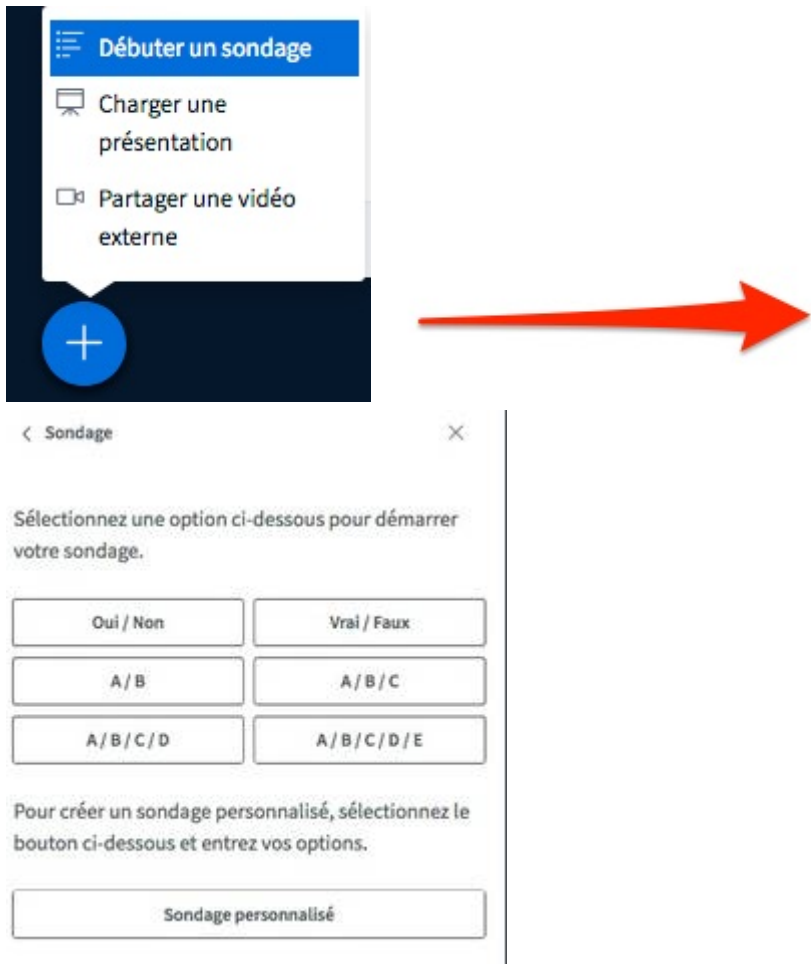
Débuter un sondage

Charger une présentation

Partager une vidéo externe

+

< Sondage

×

Sélectionnez une option ci-dessous pour démarrer votre sondage.

| Oui / Non | Vrai / Faux |
|---|---|
| A / B | A / B / C |
| A / B / C / D | A / B / C / D / E |

Pour créer un sondage personnalisé, sélectionnez le bouton ci-dessous et entrez vos options.

Sondage personnalisé